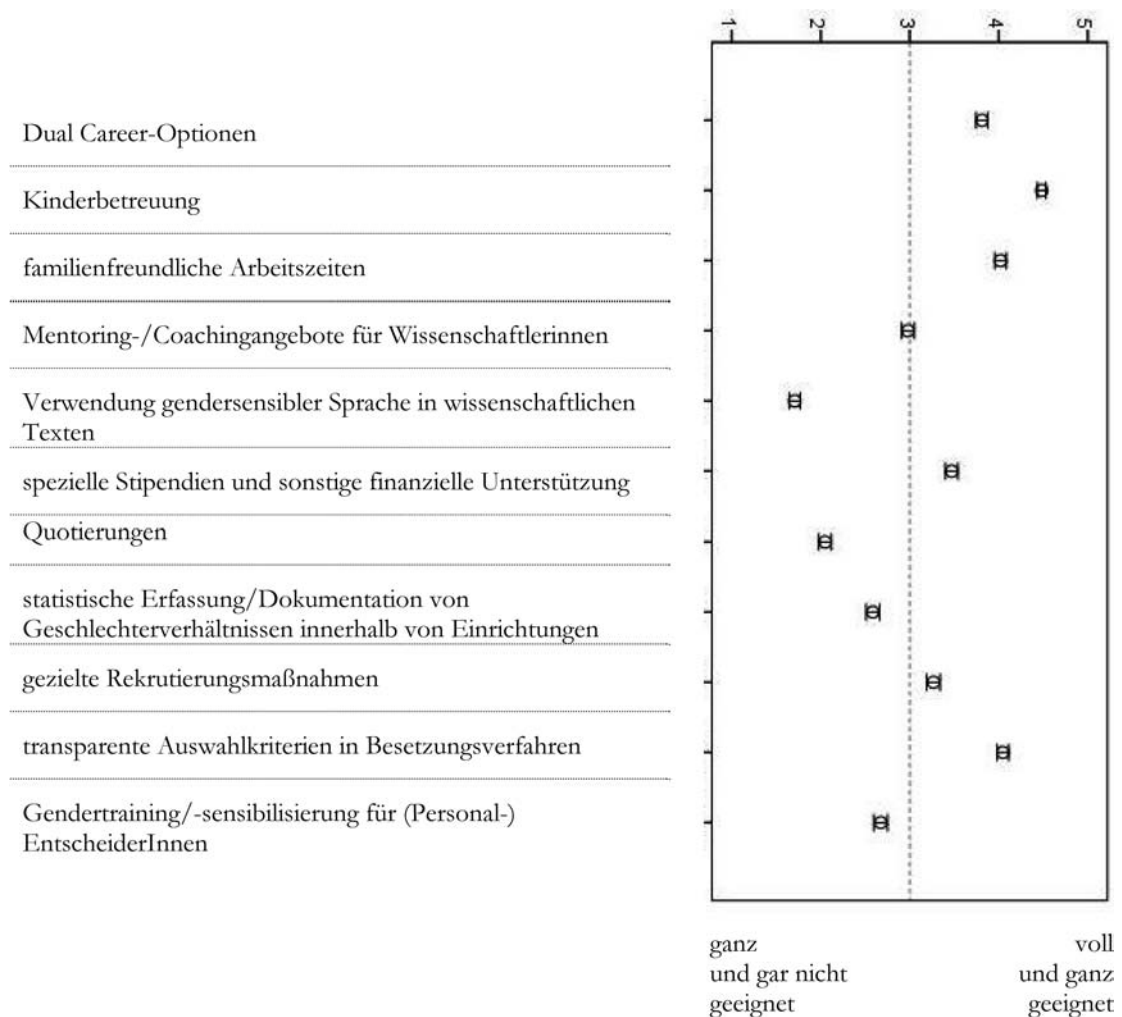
1 2 3 4 5

Dual Career-Optionen

Kinderbetreuung

familienfreundliche Arbeitszeiten

Mentoring-/Coachingangebote für Wissenschaftlerinnen

Verwendung gendersensibler Sprache in wissenschaftlichen Texten

spezielle Stipendien und sonstige finanzielle Unterstützung

Quotierungen

statistische Erfassung/Dokumentation von Geschlechterverhältnissen innerhalb von Einrichtungen

gezielte Rekrutierungsmaßnahmen

transparente Auswahlkriterien in Besetzungsverfahren

Gendertraining/-sensibilisierung für (Personal-) EntscheiderInnen

ganz und gar nicht geeignet

voll und ganz geeignet